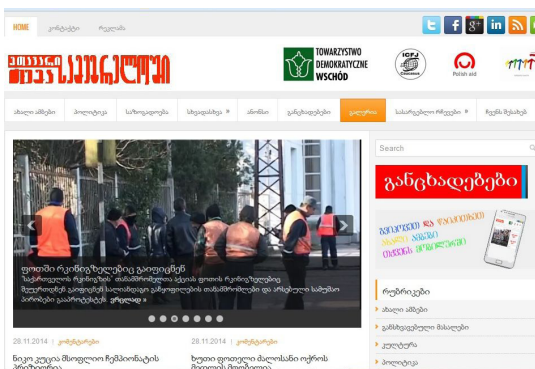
HOME კონტაქტი რეკლამა

TOWARZYSTWO DEMOKRATYCZNE WSCHÓD

ICFJ

Polish aid

ახალი ამბები პოლიტიკა საზოგადოება სხვადასხვა » ანონსი განცხადებები კალენდარი საარჩევნო რჩევები » ჩვენს შესახებ

Search

ფოთში რკინიგზელებიც გაიფიცნენ

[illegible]

განცხადებები

რუბრიკები

ახალი ამბები

გამოხმაურებული მასალები

კულტურა

პოლიტიკა

28.11.2014 | კონფლიქტები

28.11.2014 | კონფლიქტები